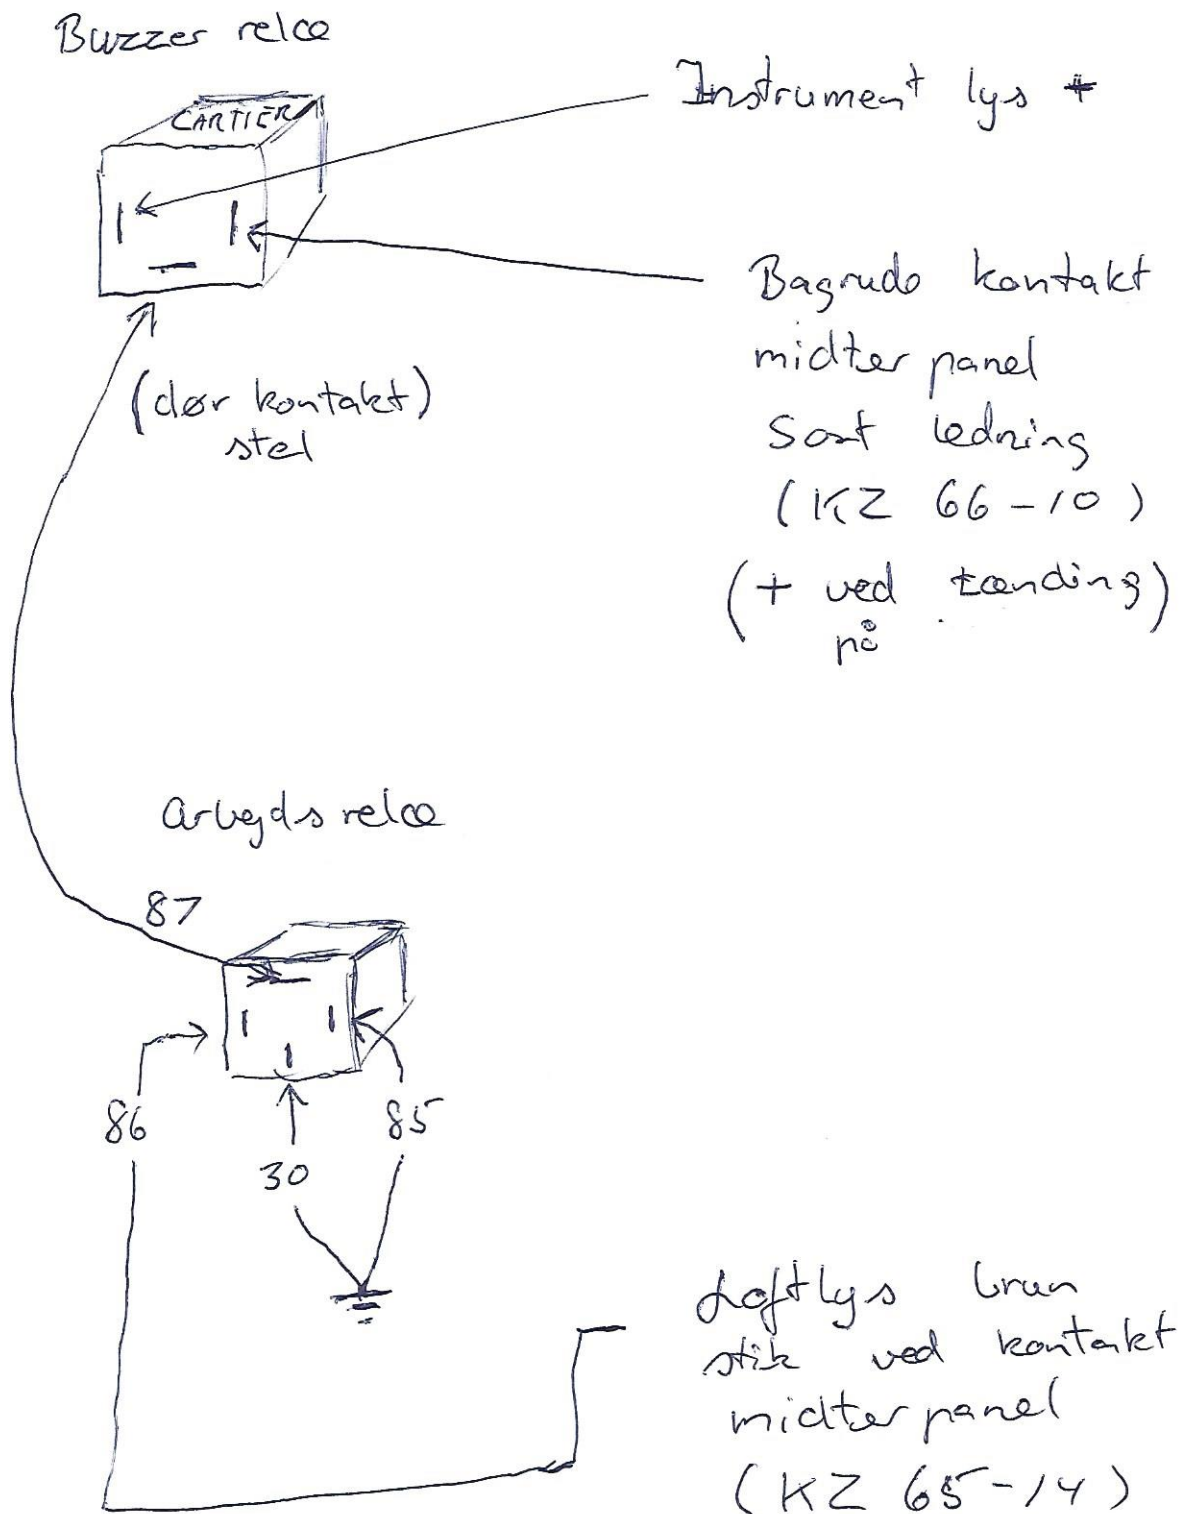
Buzzer relæ

CARTIER

Instrument lys +

Bagrude kontakt midter panel Sort ledning (KZ 66-10) (+ ved tænding på)

(dør kontakt) stel

arbejds relæ

87

86

85

30

Loftlys brun stik ved kontakt midter panel (KZ 65-14)